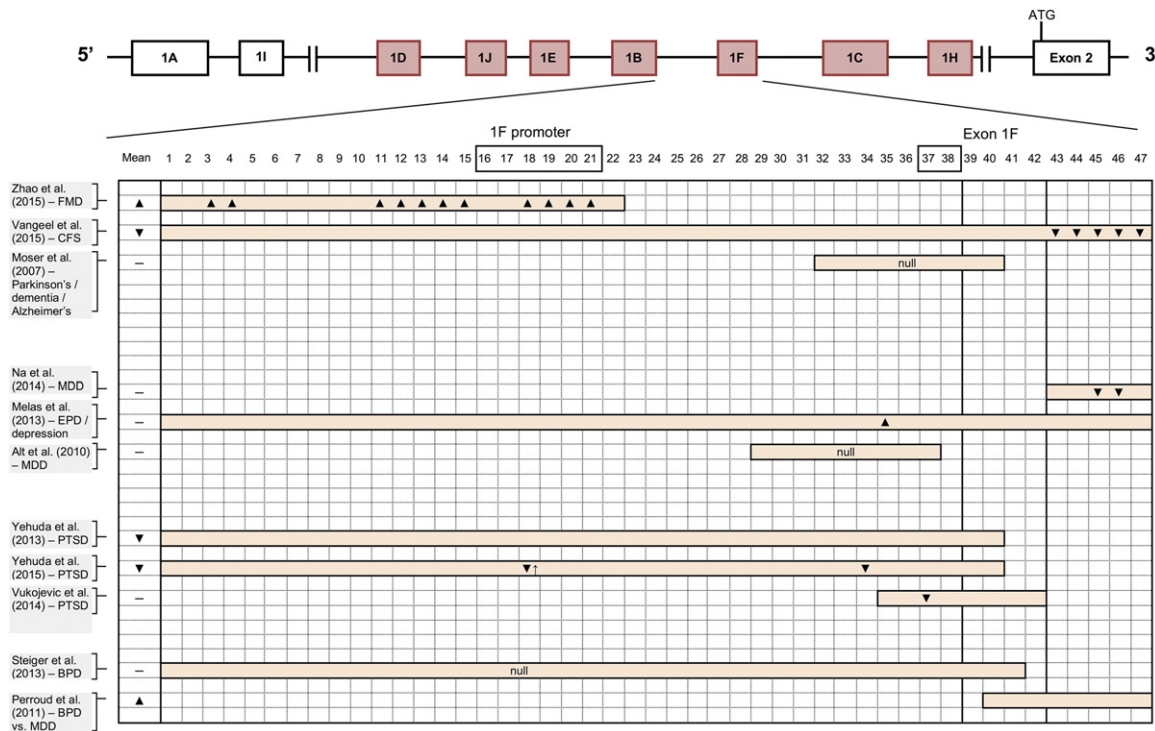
ATG

5' 1A 1I 1D 1J 1E 1B 1F 1C 1H Exon 2 3

1F promoter

Exon 1F

Mean 1 2 3 4 5 6 7 8 9 10 11 12 13 14 15 16 17 18 19 20 21 22 23 24 25 26 27 28 29 30 31 32 33 34 35 36 37 38 39 40 41 42 43 44 45 46 47

Zhao et al. (2015) – FMD ▲ ▲ ▲ ▲ ▲ ▲ ▲ ▲ ▲ ▲ ▲ ▲

Vangeel et al. (2015) – CFS ▼ ▼ ▼ ▼ ▼ ▼

Moser et al. (2007) – Parkinson's / dementia / Alzheimer's – null

Na et al. (2014) – MDD – ▼ ▼

Melas et al. (2013) – EPD / depression – ▲

Alt et al. (2010) – MDD – null

Yehuda et al. (2013) – PTSD ▼

Yehuda et al. (2015) – PTSD ▼ ▼↑ ▼

Vukojevic et al. (2014) – PTSD – ▼

Steiger et al. (2013) – BPD – null

Perroud et al. (2011) – BPD vs. MDD ▲